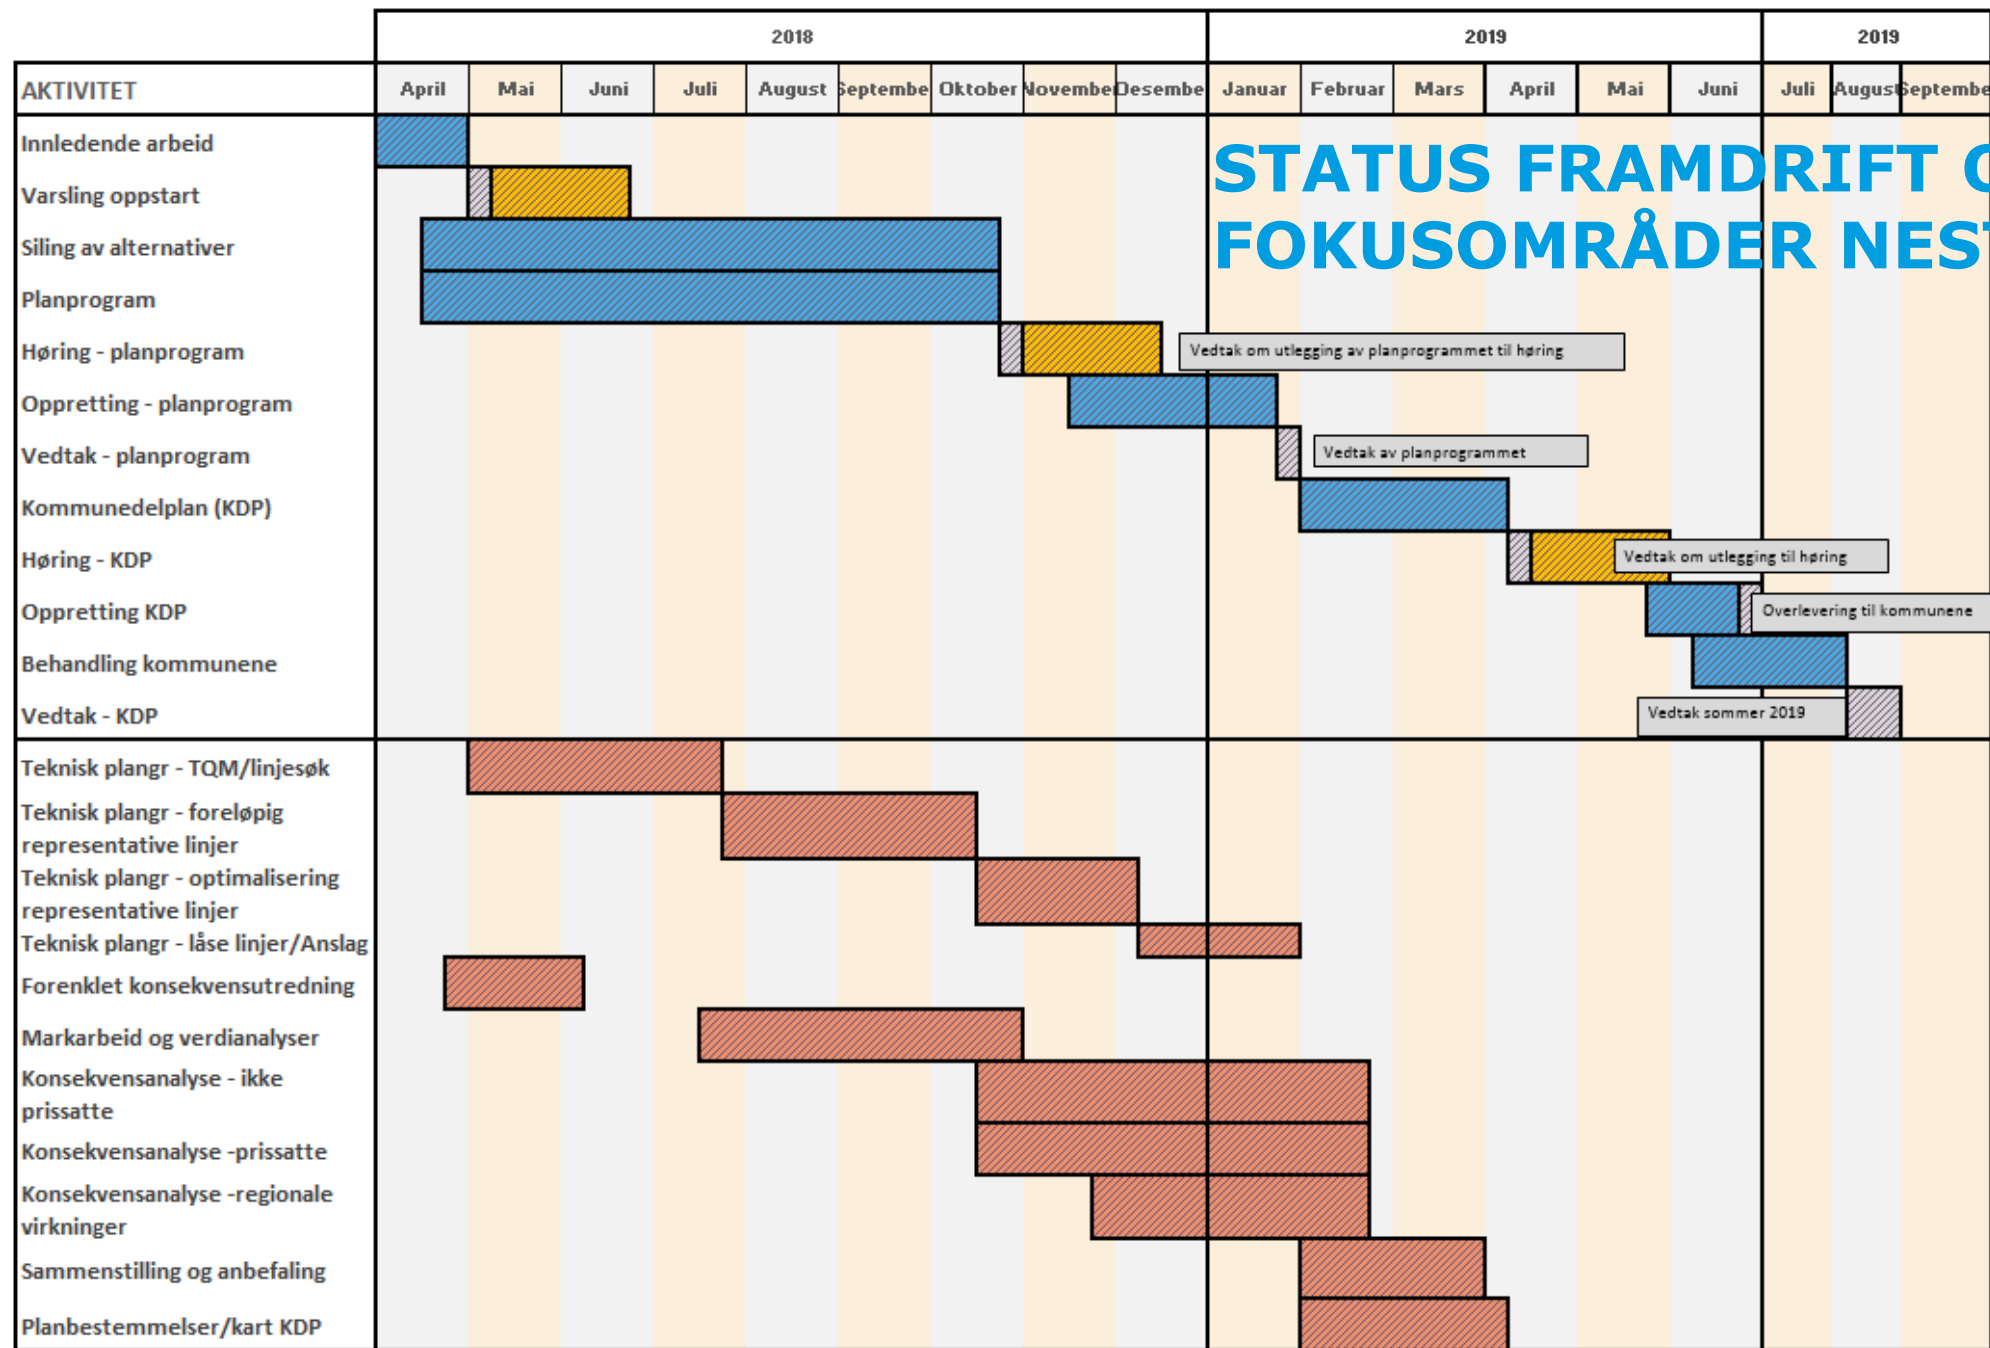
| | 2018 | | | | | | | | | 2019 | | | | | | 2019 | | |
|---|---|---|---|---|---|---|---|---|---|---|---|---|---|---|---|---|---|---|
| AKTIVITET | April | Mai | Juni | Juli | August | Septembe | Oktober | Novembe | Desembe | Januar | Februar | Mars | April | Mai | Juni | Juli | August | Septembe |

Innledende arbeid
Varsling oppstart
Siling av alternativer
Planprogram
Høring - planprogram
Oppretting - planprogram
Vedtak - planprogram
Kommunedelplan (KDP)
Høring - KDP
Oppretting KDP
Behandling kommunene
Vedtak - KDP
Teknisk plangr - TQM/linjesøk
Teknisk plangr - foreløpig representative linjer
Teknisk plangr - optimalisering representative linjer
Teknisk plangr - låse linjer/Anslag
Forenklet konsekvensutredning
Markarbeid og verdianalyser
Konsekvensanalyse - ikke prissatte
Konsekvensanalyse -prissatte
Konsekvensanalyse -regionale virkninger
Sammenstilling og anbefaling
Planbestemmelser/kart KDP

STATUS FRAMDRIFT O
FOKUSOMRÅDER NEST

Vedtak om utlegging av planprogrammet til høring
Vedtak av planprogrammet
Vedtak om utlegging til høring
Overlevering til kommunene
Vedtak sommer 2019